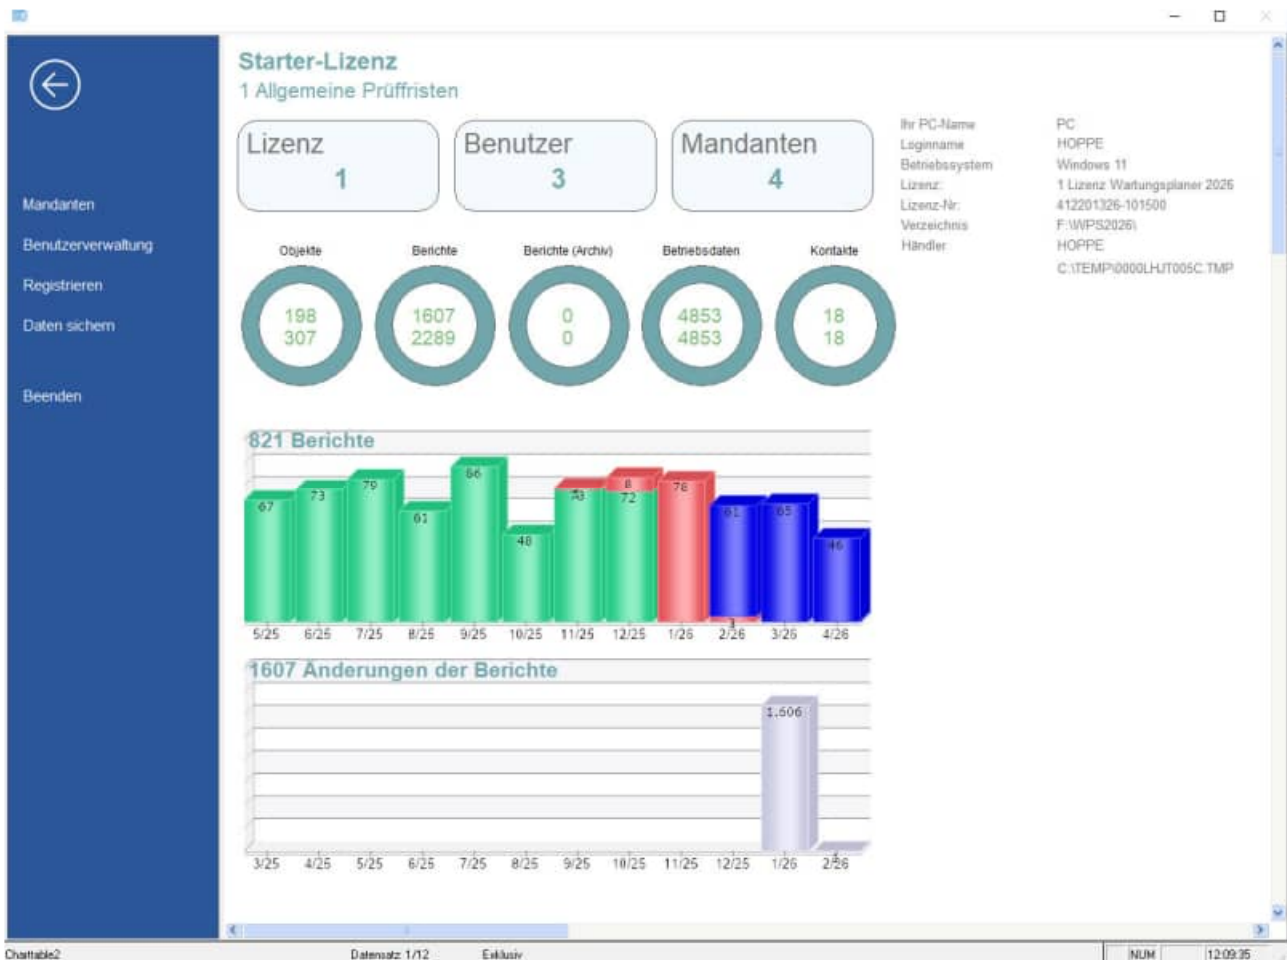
Mandanten
Benutzerverwaltung
Registrieren
Daten sichern
Beenden

Starter-Lizenz
1 Allgemeine Prüffristen

Lizenz
1

Benutzer
3

Mandanten
4

| Ihr PC-Name | PC |
|---|---|
| Loginname | HOPPE |
| Betriebssystem | Windows 11 |
| Lizenz: | 1 Lizenz Wartungsplaner 2026 |
| Lizenz-Nr: | 412201326-101500 |
| Verzeichnis | F:\WPS2026\ |
| Händler | HOPPE |
| | C:\TEMP\0000LHJT005C.TMP |

Objekte
198
307

Berichte
1607
2289

Berichte (Archiv)
0
0

Betriebsdaten
4853
4853

Kontakte
18
18

821 Berichte
67 73 79 61 86 48 73 8 72 78 61 3 65 46
5/25 6/25 7/25 8/25 9/25 10/25 11/25 12/25 1/26 2/26 3/26 4/26

1607 Änderungen der Berichte
1.606
3/25 4/25 5/25 6/25 7/25 8/25 9/25 10/25 11/25 12/25 1/26 2/26

Charttable2 Datensatz: 1/12 Exklusiv NUM 12:09:35